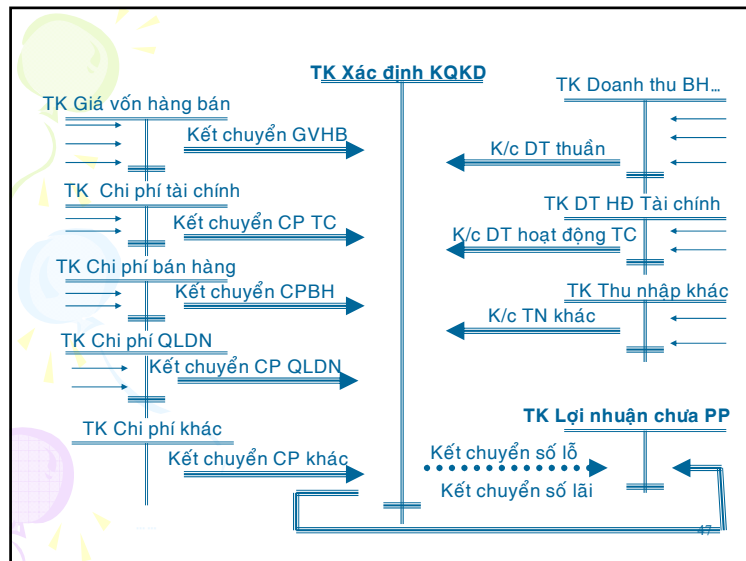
TK Xác định KQKD

TK Giá vốn hàng bán

Kết chuyển GVHB

TK Chi phí tài chính

Kết chuyển CP TC

TK Chi phí bán hàng

Kết chuyển CPBH

TK Chi phí QLDN

Kết chuyển CP QLDN

TK Chi phí khác

Kết chuyển CP khác

TK Doanh thu BH…

K/c DT thuần

TK DT HĐ Tài chính

K/c DT hoạt động TC

TK Thu nhập khác

K/c TN khác

TK Lợi nhuận chưa PP

Kết chuyển số lỗ

Kết chuyển số lãi

47